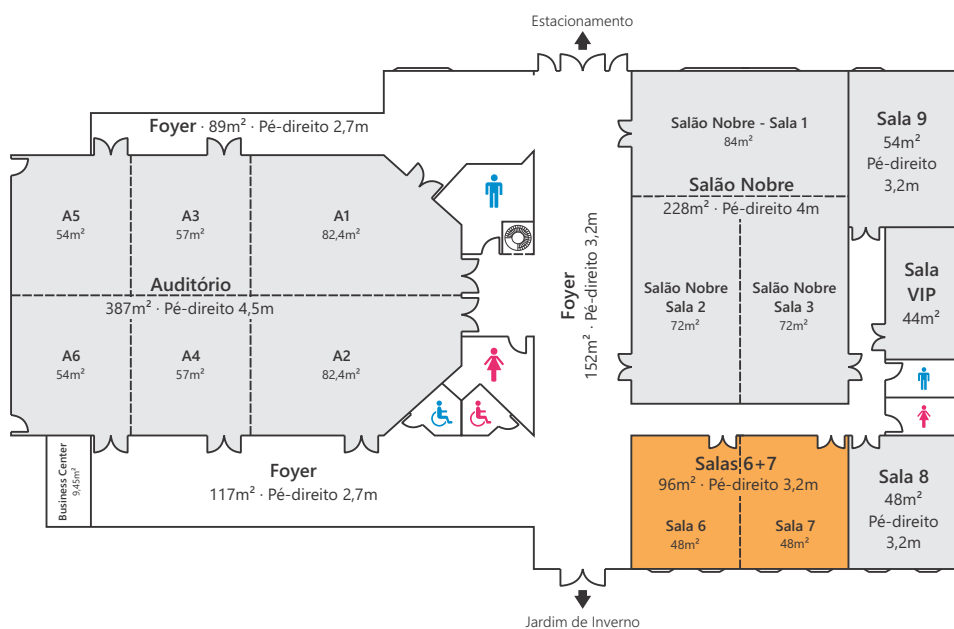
Estacionamento

Foyer · 89m² · Pé-direito 2,7m

A5
54m²

A3
57m²

A1
82,4m²

Auditório
387m² · Pé-direito 4,5m

A6
54m²

A4
57m²

A2
82,4m²

Business Center
9,45m²

Foyer
117m² · Pé-direito 2,7m

Foyer
152m² · Pé-direito 3,2m

Salão Nobre - Sala 1
84m²

Salão Nobre
228m² · Pé-direito 4m

Salão Nobre
Sala 2
72m²

Salão Nobre
Sala 3
72m²

Sala 9
54m²
Pé-direito
3,2m

Sala
VIP
44m²

Salas 6+7
96m² · Pé-direito 3,2m

Sala 6
48m²

Sala 7
48m²

Sala 8
48m²
Pé-direito
3,2m

Jardim de Inverno